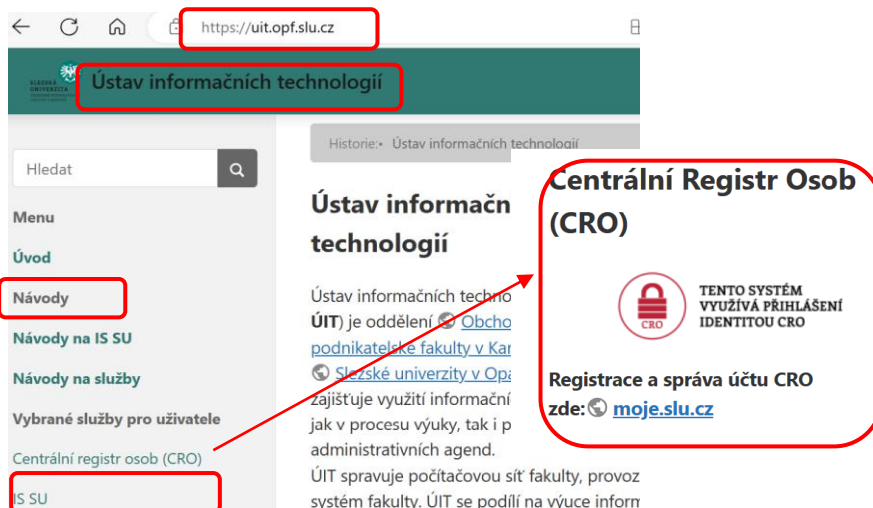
https://uit.opf.slu.cz

SLEZSKÁ UNIVERZITA

Ústav informačních technologií

Hledat

Menu

Úvod

Návody

Návody na IS SU

Návody na služby

Vybrané služby pro uživatele

Centrální registr osob (CRO)

IS SU

Historie:• Ústav informačních technologií

Ústav informačn technologií

Ústav informačních techno ÚIT) je oddělení Obcho podnikatelské fakulty v Kar Slezské univerzity v Opa zajišťuje využití informační jak v procesu výuky, tak i p administrativních agend.
ÚIT spravuje počítačovou síť fakulty, provoz systém fakulty. ÚIT se podílí na výuce inform

Centrální Registr Osob (CRO)

CRO

TENTO SYSTÉM VYUŽÍVÁ PŘIHLÁŠENÍ IDENTITOU CRO

Registrace a správa účtu CRO zde: moje.slu.cz